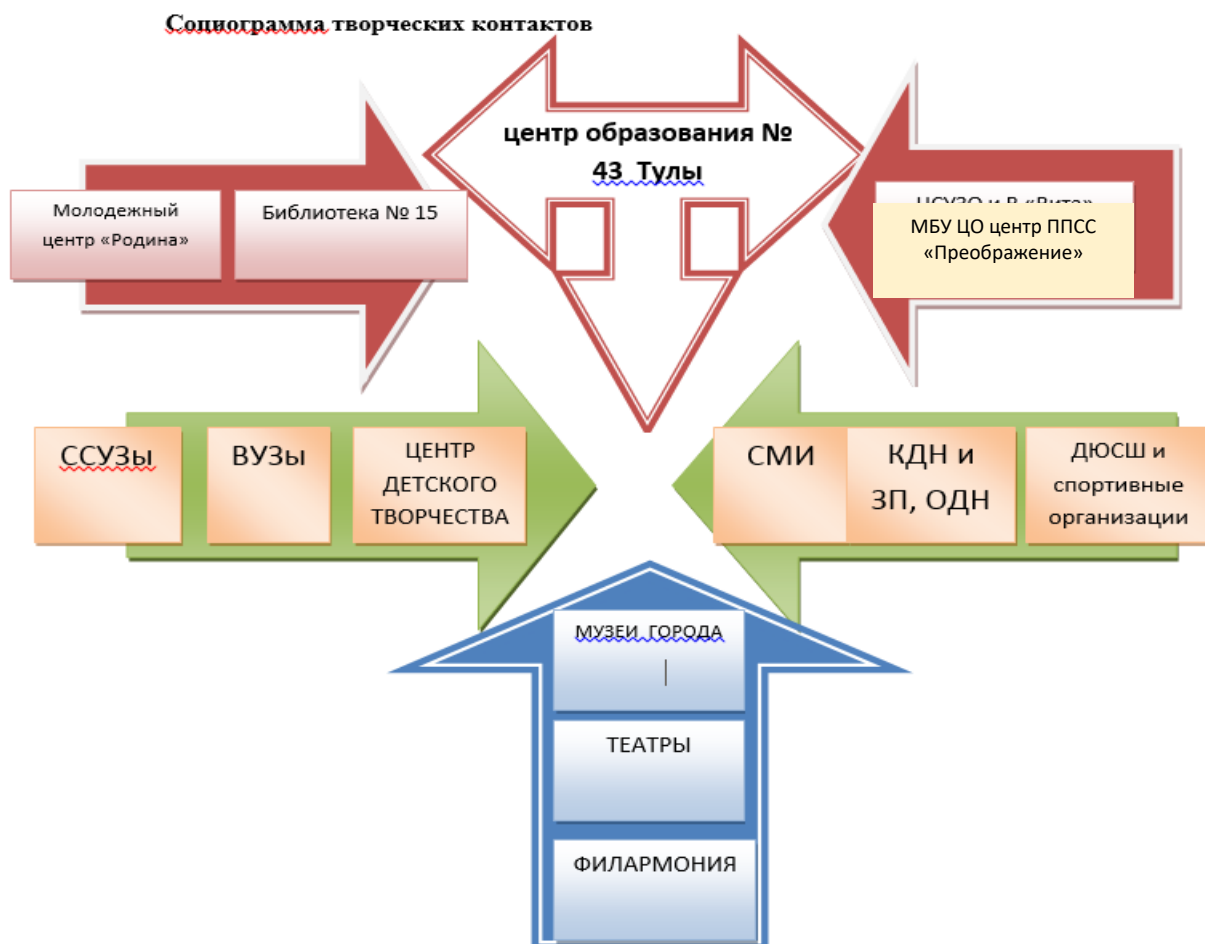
Социограмма творческих контактов

центр образования № 43 Тулы

Молодежный центр «Родина»

Библиотека № 15

ЦСУЗО и Р «Вита»

МБУ ЦО центр ППСС «Преображение»

ССУЗы

ВУЗы

ЦЕНТР ДЕТСКОГО ТВОРЧЕСТВА

СМИ

КДН и ЗП, ОДН

ДЮСШ и спортивные организации

МУЗЕИ ГОРОДА

ТЕАТРЫ

ФИЛАРМОНИЯ